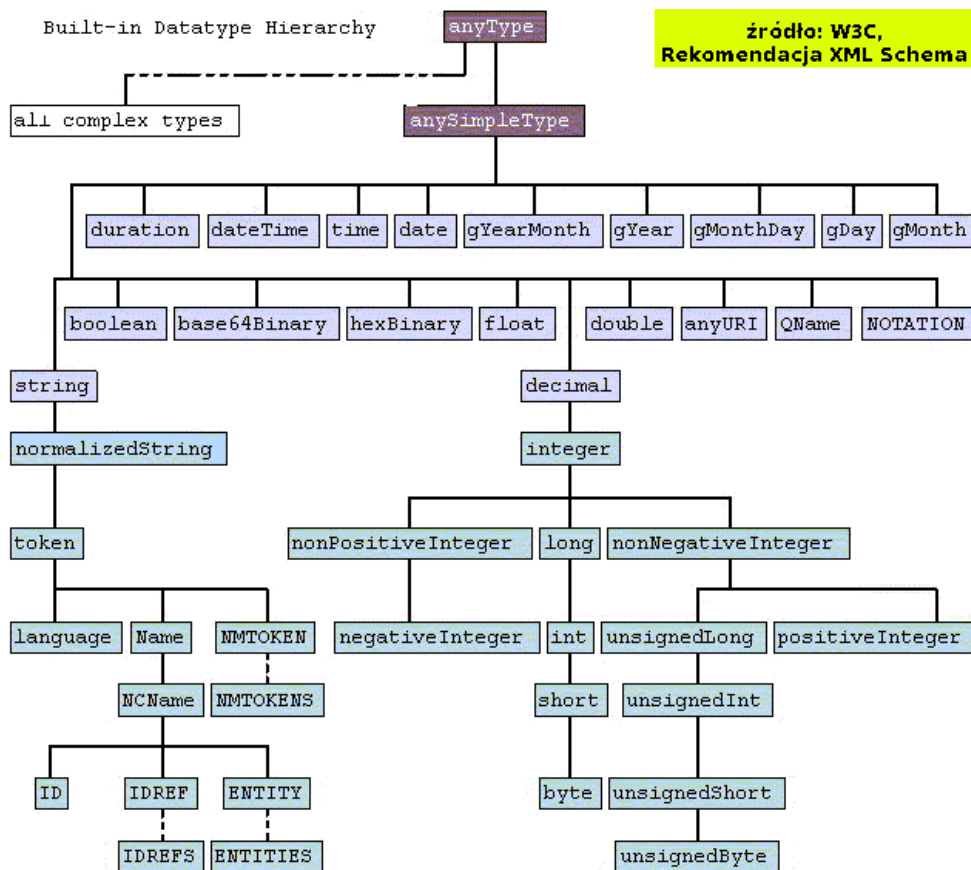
Built-in Datatype Hierarchy

anyType

źródło: W3C, Rekomendacja XML Schema

all complex types

anySimpleType

duration dateTime time date gYearMonth gYear gMonthDay gDay gMonth

boolean base64Binary hexBinary float double anyURI QName NOTATION

string

normalizedString

token

language Name NMTOKEN

NCName NMTOKENS

ID IDREF ENTITY

IDREFS ENTITIES

decimal

integer

nonPositiveInteger long nonNegativeInteger

negativeInteger int unsignedLong positiveInteger

short unsignedInt

byte unsignedShort

unsignedByte